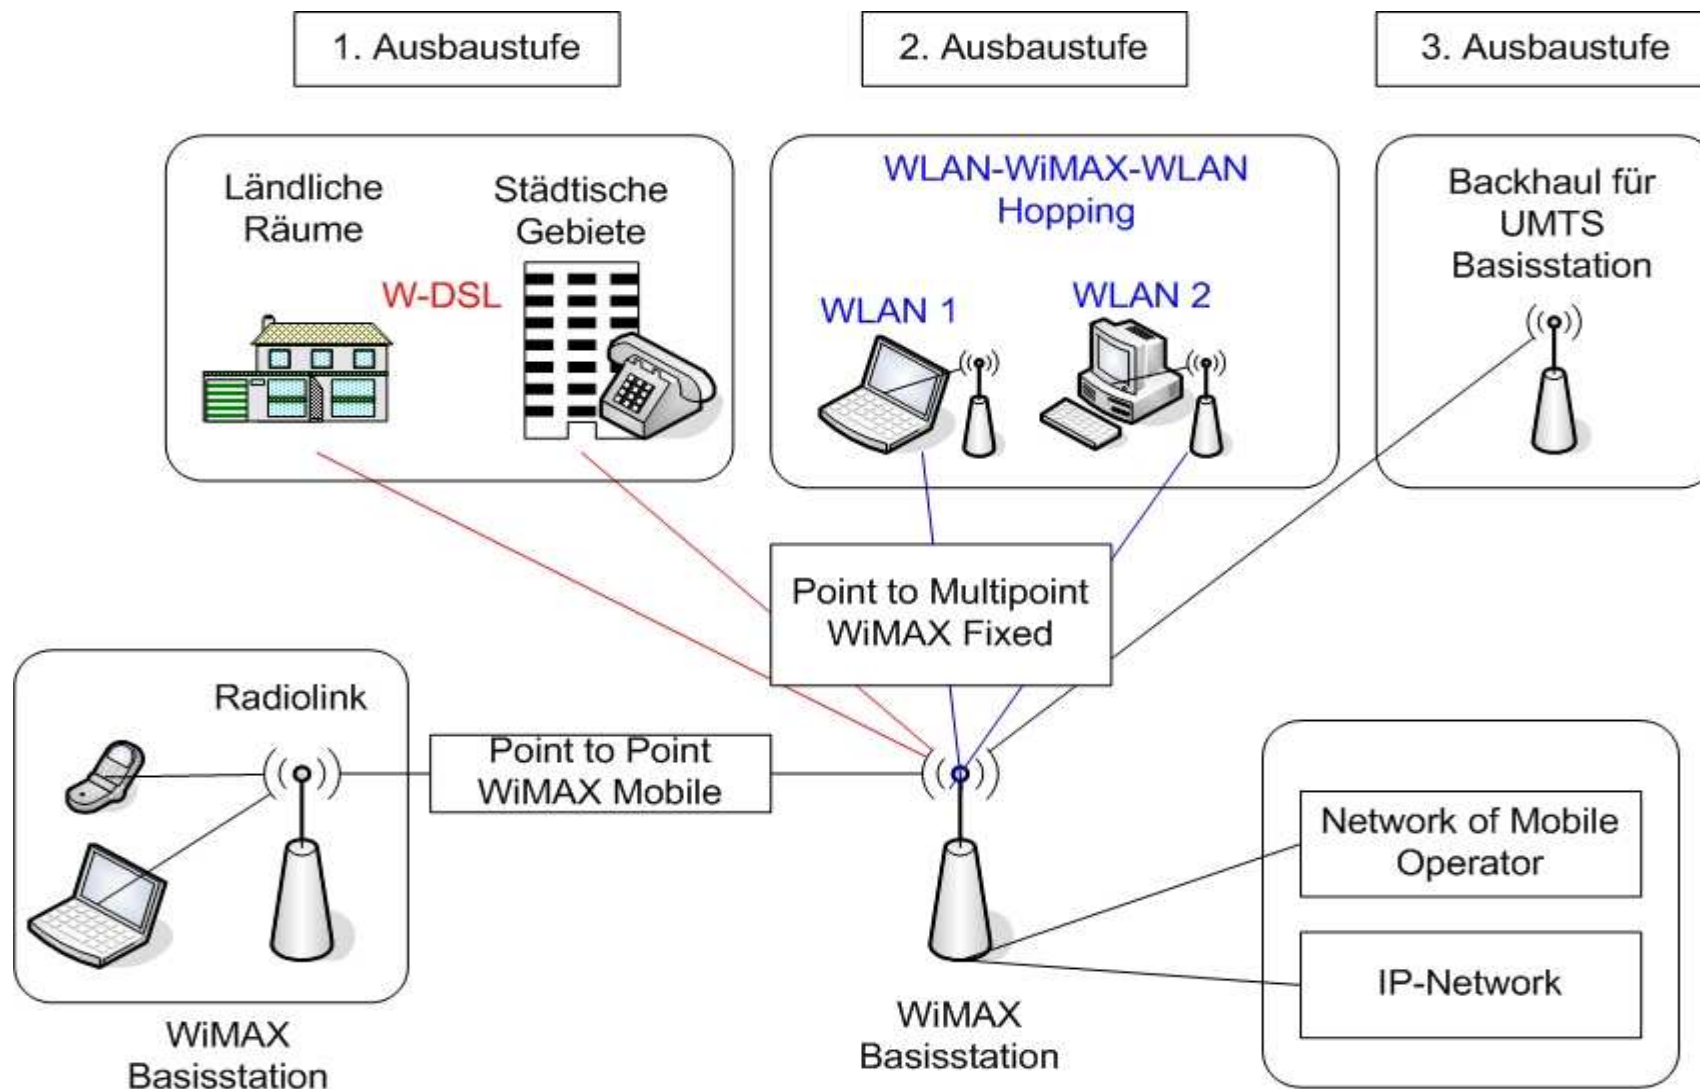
1. Ausbaustufe

2. Ausbaustufe

3. Ausbaustufe

Ländliche Räume

Städtische Gebiete

W-DSL

WLAN-WiMAX-WLAN Hopping

WLAN 1

WLAN 2

Backhaul für UMTS Basisstation

Point to Multipoint WiMAX Fixed

Radiolink

Point to Point WiMAX Mobile

Network of Mobile Operator

IP-Network

WiMAX Basisstation

WiMAX Basisstation